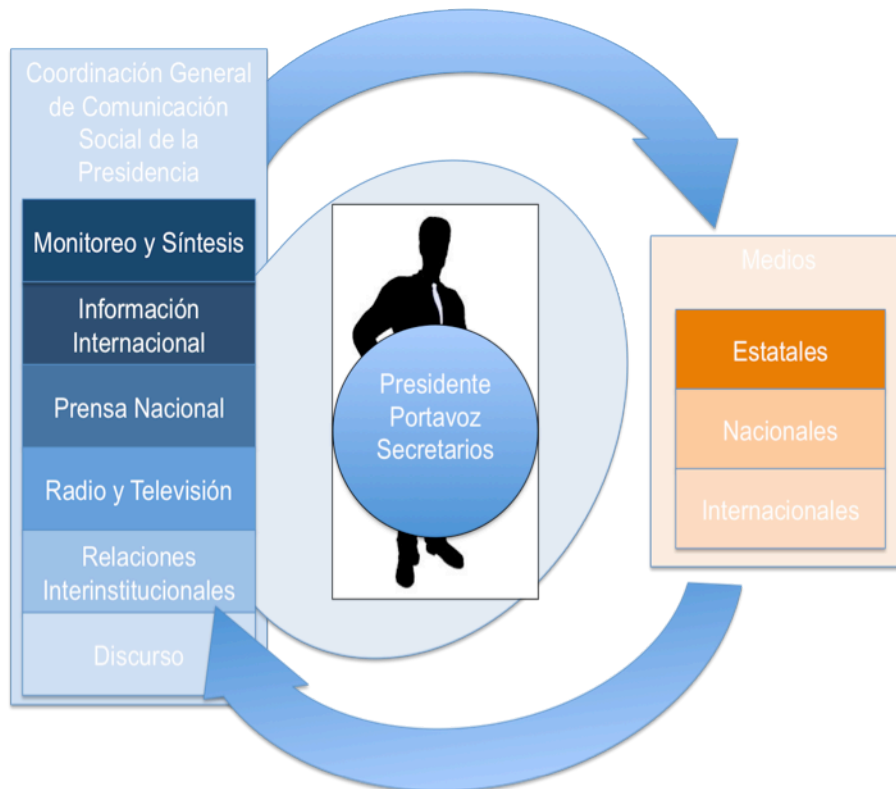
Coordinación General de Comunicación Social de la Presidencia

Monitoreo y Síntesis

Información Internacional

Prensa Nacional

Radio y Televisión

Relaciones Interinstitucionales

Discurso

Presidente
Portavoz
Secretarios

Medios

Estatales

Nacionales

Internacionales